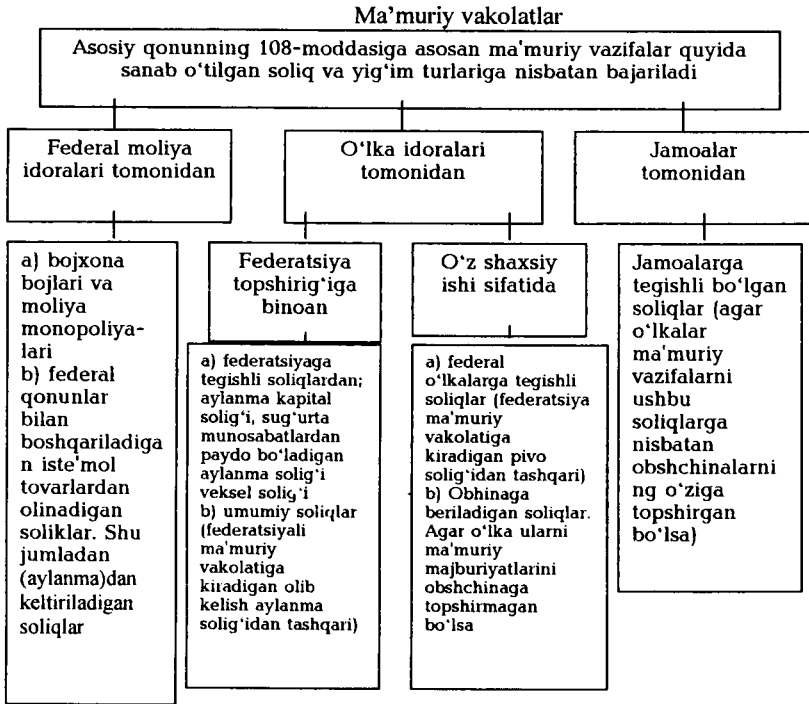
Ma'muriy vakolatlar

Asosiy qonunning 108-moddasiga asosan ma'muriy vazifalar quyida sanab o'tilgan soliq va yig'im turlariga nisbatan bajariladi

Federal moliya idoralari tomonidan

O'lka idoralari tomonidan

Jamoalar tomonidan

a) bojxona bojlari va moliya monopoliyalari
b) federal qonunlar bilan boshqariladigan iste'mol tovarlardan olinadigan soliklar. Shu jumladan (aylanma)dan keltiriladigan soliqlar

Federatsiya topshirig'iga binoan

a) federatsiyaga tegishli soliqlardan; aylanma kapital solig'i, sug'urta munosabatlardan paydo bo'ladigan aylanma solig'i veksel solig'i
b) umumiy soliqlar (federatsiyali ma'muriy vakolatiga kiradigan olib kelish aylanma solig'idan tashqari)

O'z shaxsiy ishi sifatida

a) federal o'lkalarga tegishli soliqlar (federatsiya ma'muriy vakolatiga kiradigan pivo solig'idan tashqari)
b) Obhinaga beriladigan soliqlar. Agar o'lka ularni ma'muriy majburiyatlarini obshchinaga topshirmagan bo'lsa

Jamoalarga tegishli bo'lgan soliqlar (agar o'lkalar ma'muriy vazifalarni ushbu soliqlarga nisbatan obshchinalarning o'ziga topshirgan bo'lsa)